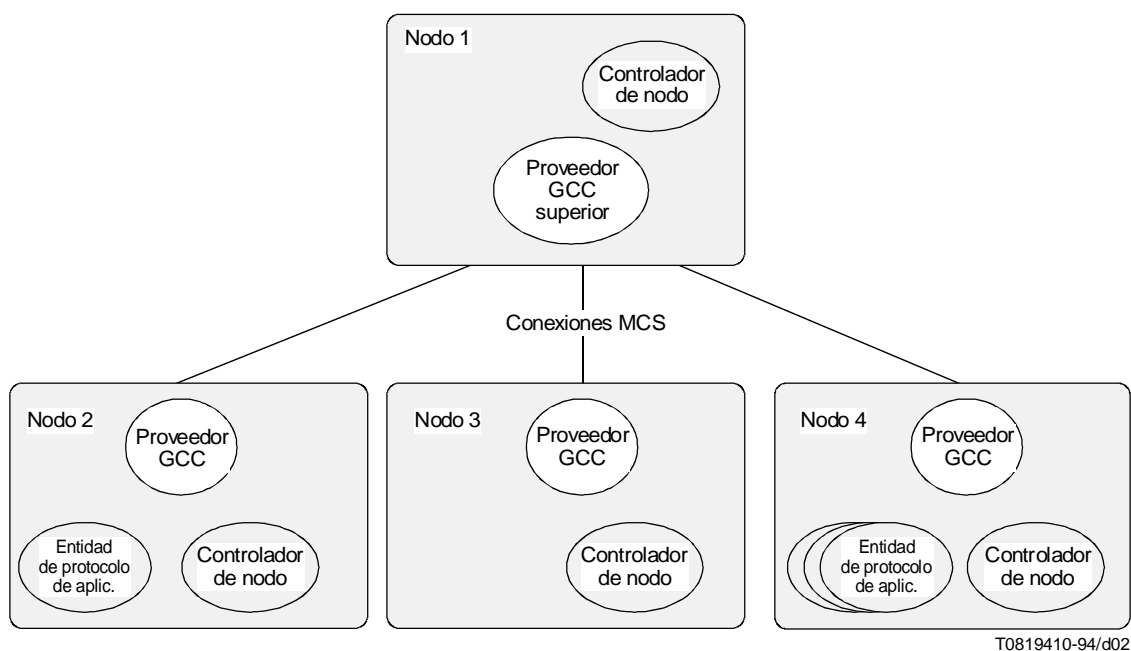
Nodo 1

Controlador de nodo

Proveedor GCC superior

Conexiones MCS

Nodo 2

Proveedor GCC

Entidad de protocolo de aplic.

Controlador de nodo

Nodo 3

Proveedor GCC

Controlador de nodo

Nodo 4

Proveedor GCC

Entidad de protocolo de aplic.

Controlador de nodo

T0819410-94/d02